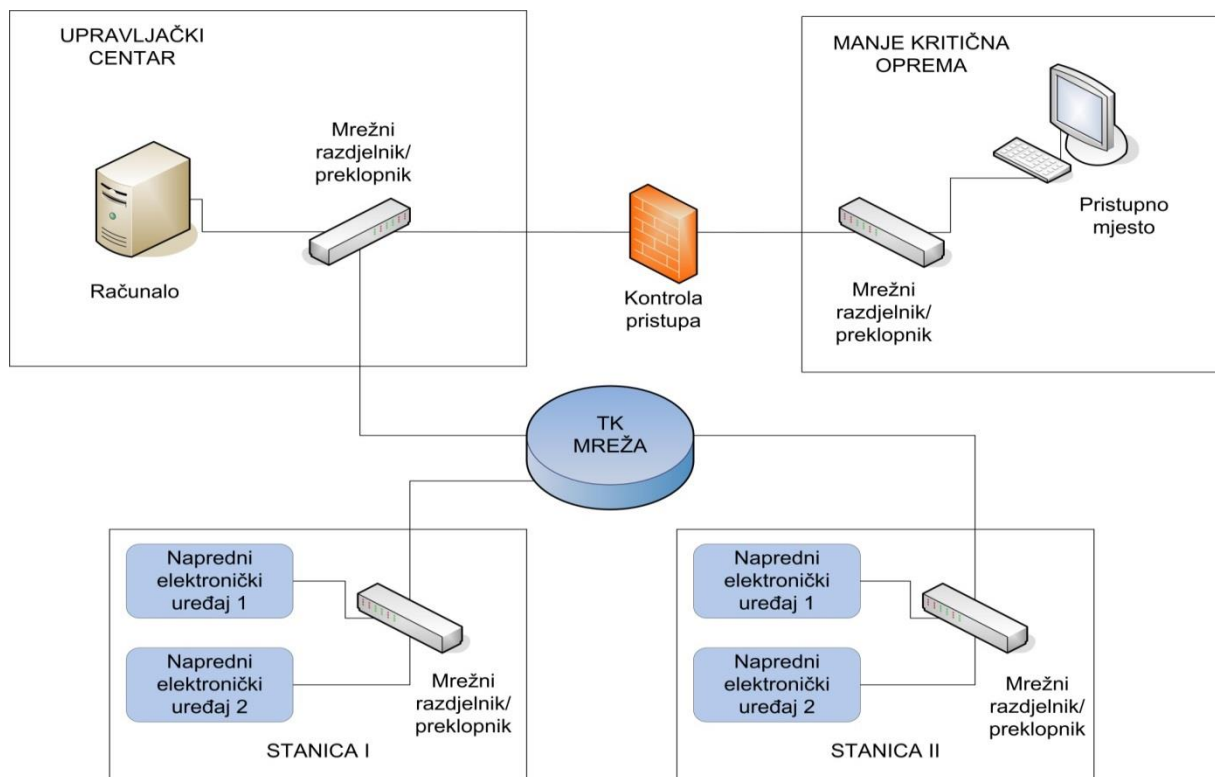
UPRAVLJAČKI CENTAR

Mrežni razdjelnik/ preklopnik

Računalo

Kontrola pristupa

MANJE KRITIČNA OPREMA

Pristupno mjesto

Mrežni razdjelnik/ preklopnik

TK MREŽA

Napredni elektronički uređaj 1

Napredni elektronički uređaj 2

Mrežni razdjelnik/ preklopnik

STANICA I

Napredni elektronički uređaj 1

Napredni elektronički uređaj 2

Mrežni razdjelnik/ preklopnik

STANICA II